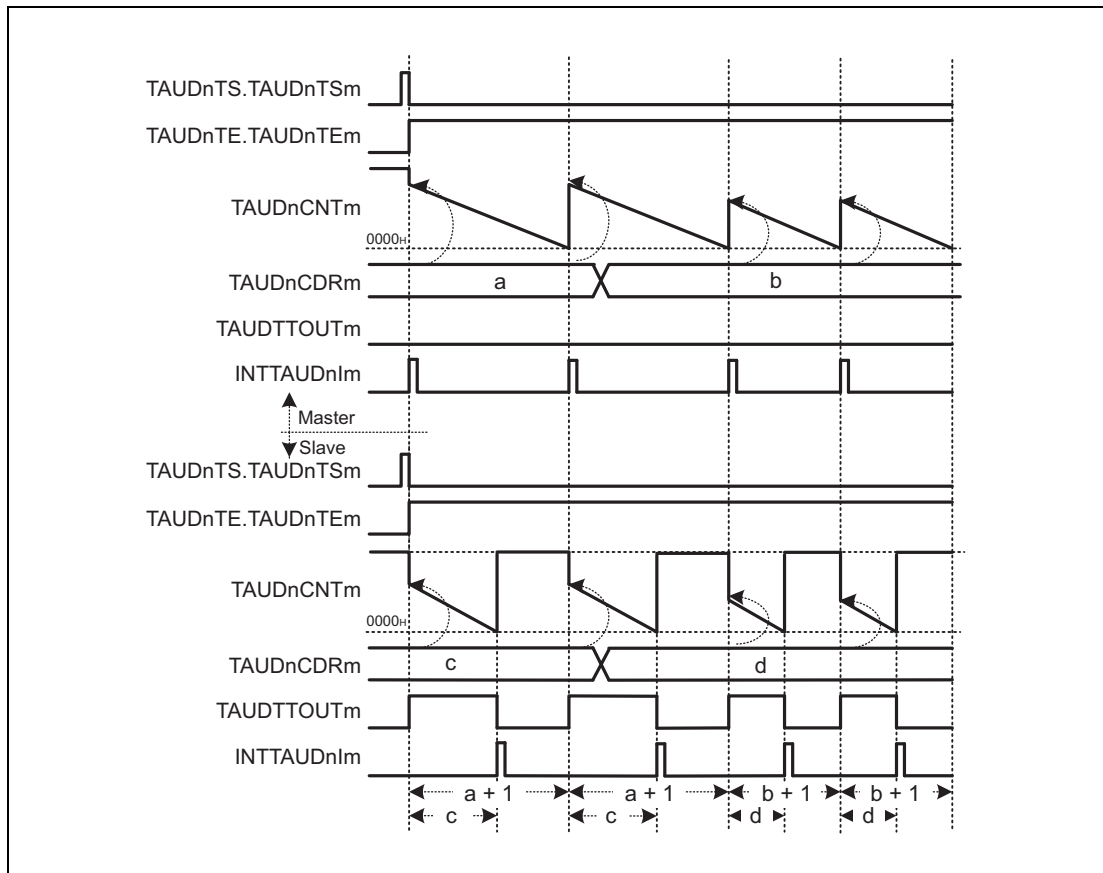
TAUDnTS.TAUDnTSm
TAUDnTE.TAUDnTEm
TAUDnCNTm
$0000_H$
TAUDnCDRm
a
b
TAUDTTOUTm
INTTAUDnIm
Master
Slave
TAUDnTS.TAUDnTSm
TAUDnTE.TAUDnTEm
TAUDnCNTm
$0000_H$
TAUDnCDRm
c
d
TAUDTTOUTm
INTTAUDnIm
a + 1
a + 1
b + 1
b + 1
c
c
d
d